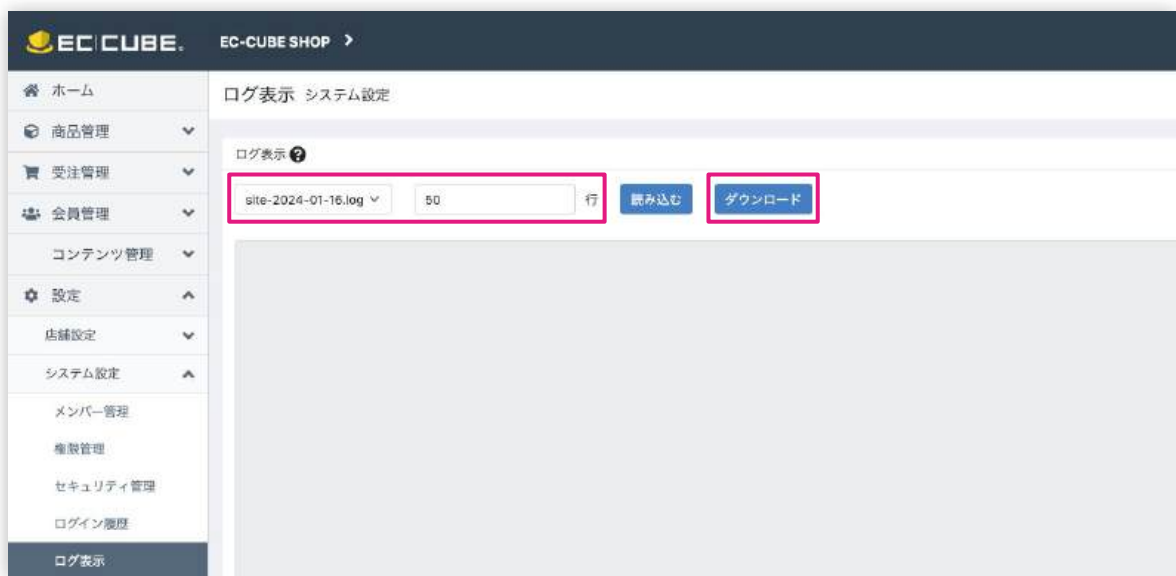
EC CUBE.

EC-CUBE SHOP >

ホーム

商品管理

受注管理

会員管理

コンテンツ管理

設定

店舗設定

システム設定

メンバー管理

権限管理

セキュリティ管理

ログイン履歴

ログ表示

ログ表示 システム設定

ログ表示

site-2024-01-16.log

50

行

読み込む

ダウンロード